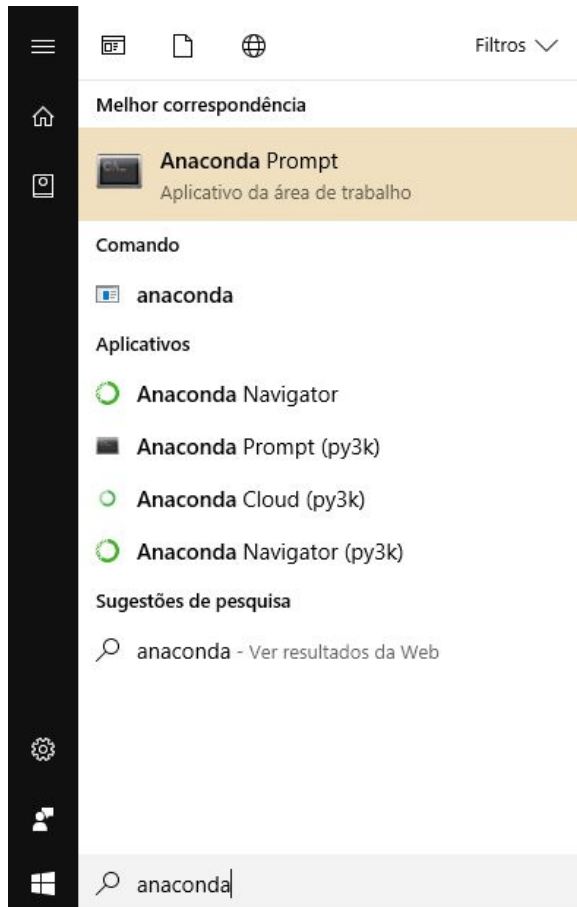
Filtros

Melhor correspondência

Anaconda Prompt
Aplicativo da área de trabalho

Comando

anaconda

Aplicativos

Anaconda Navigator

Anaconda Prompt (py3k)

Anaconda Cloud (py3k)

Anaconda Navigator (py3k)

Sugestões de pesquisa

anaconda - Ver resultados da Web

anaconda